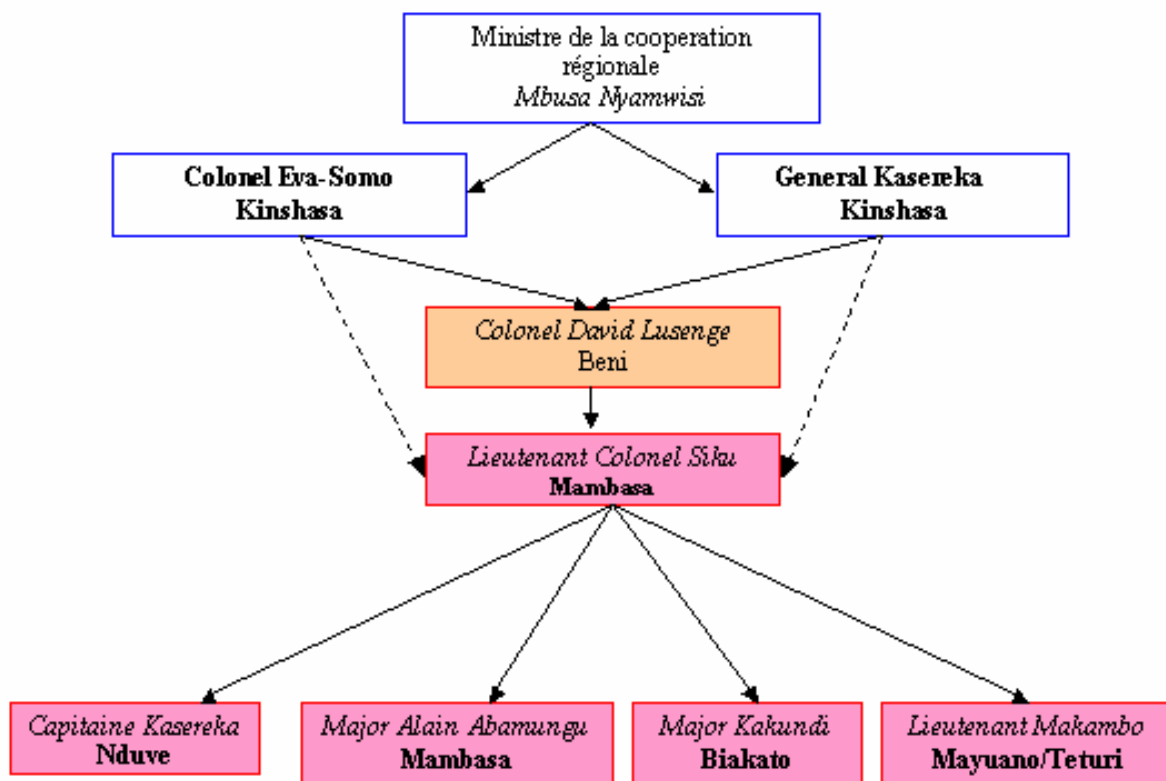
Ministre de la cooperation régionale
Mbusa Nyamwisi

Colonel Eva-Somo
Kinshasa

General Kasereka
Kinshasa

Colonel David Lusenge
Beni

Lieutenant Colonel Siku
Mambasa

Capitaine Kasereka
Nduve

Major Alain Abamungu
Mambasa

Major Kakundi
Biakato

Lieutenant Makambo
Mayuano/Teturi